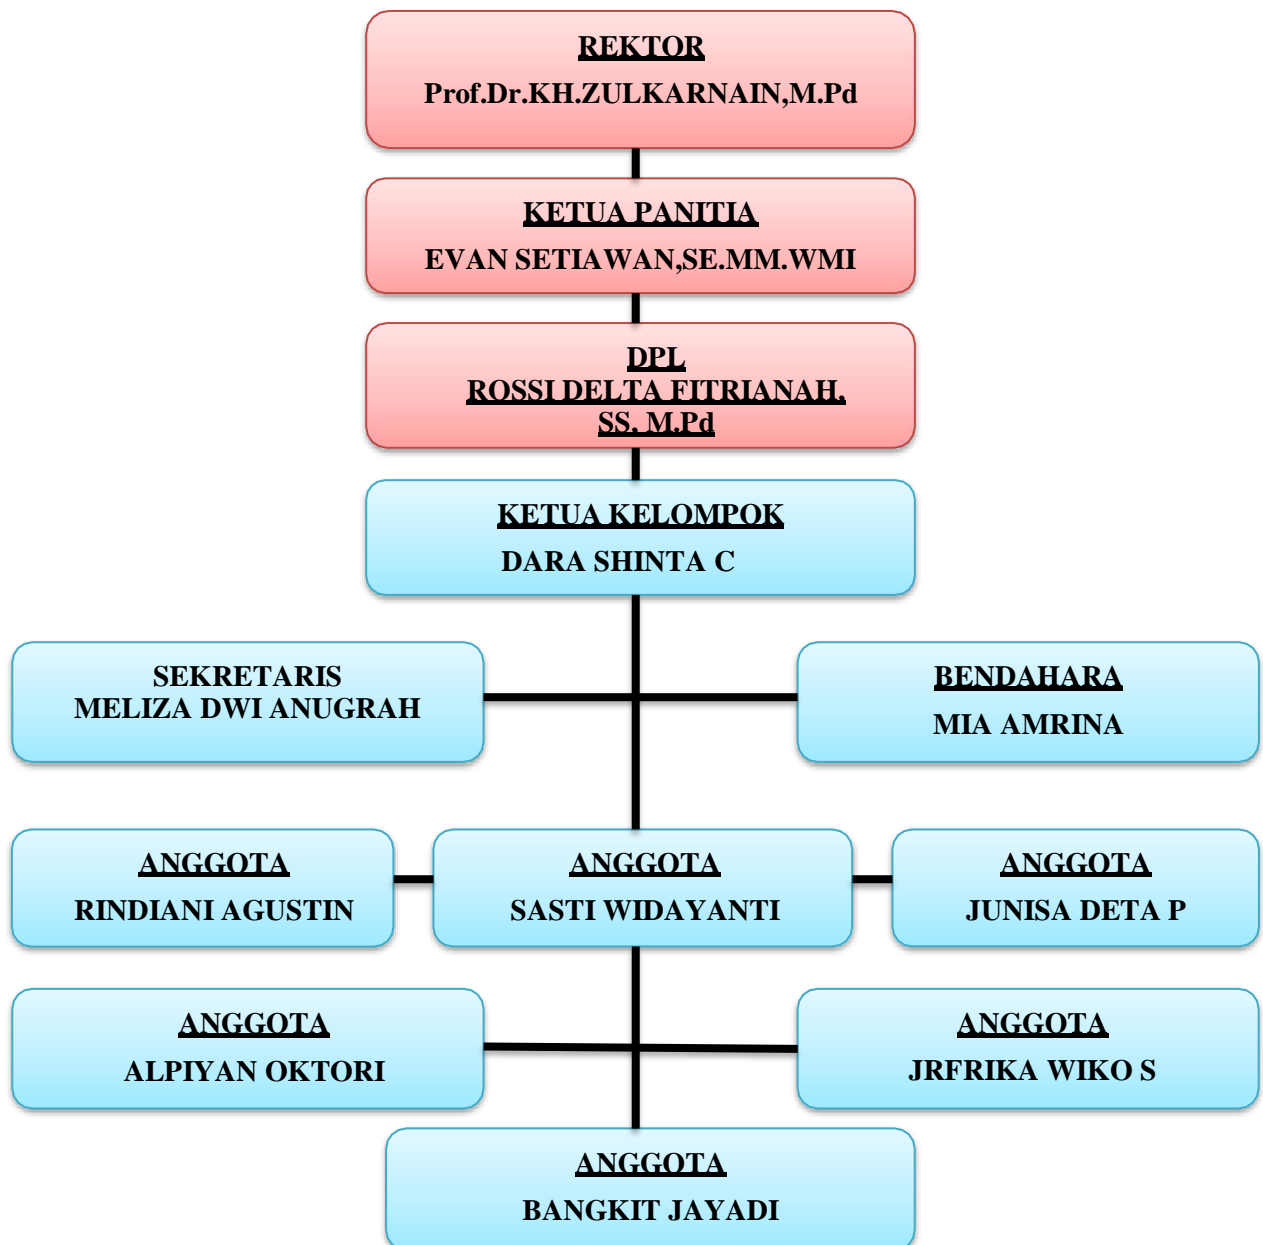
REKTOR
Prof.Dr.KH.ZULKARNAIN,M.Pd

KETUA PANITIA
EVAN SETIAWAN,SE.MM.WMI

DPL
ROSSI DELTA FITRIANAH, SS. M.Pd

KETUA KELOMPOK
DARA SHINTA C

SEKRETARIS
MELIZA DWI ANUGRAH

BENDAHARA
MIA AMRINA

ANGGOTA
RINDIANI AGUSTIN

ANGGOTA
SASTI WIDAYANTI

ANGGOTA
JUNISA DETA P

ANGGOTA
ALPIYAN OKTORI

ANGGOTA
JRFRIKA WIKO S

ANGGOTA
BANGKIT JAYADI